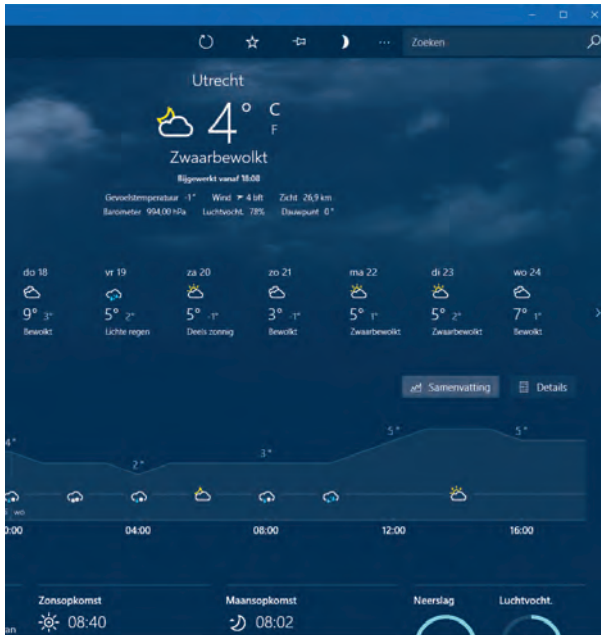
Zoeken

Utrecht

4° C F

Zwaarbewolkt

Bijgewerkt vanaf 18:08

Gevoelstemperatuur -1° Wind 4 bft Zicht 26,9 km
Barometer 994,00 hPa Luchtvocht. 78% Dauwpunt 0°

| do 18 | vr 19 | za 20 | zo 21 | ma 22 | di 23 | wo 24 |
|---|---|---|---|---|---|---|
| 9° 3° | 5° 2° | 5° -1° | 3° -1° | 5° 1° | 5° 2° | 7° 1° |
| Bewolkt | Lichte regen | Deels zonnig | Bewolkt | Zwaarbewolkt | Zwaarbewolkt | Bewolkt |

Samenvatting
Details

4° 2° 3° 5° 5°

wo

0:00 04:00 08:00 12:00 16:00

Zonsopkomst
08:40

Maansopkomst
08:02

Neerslag

Luchtvocht.

an